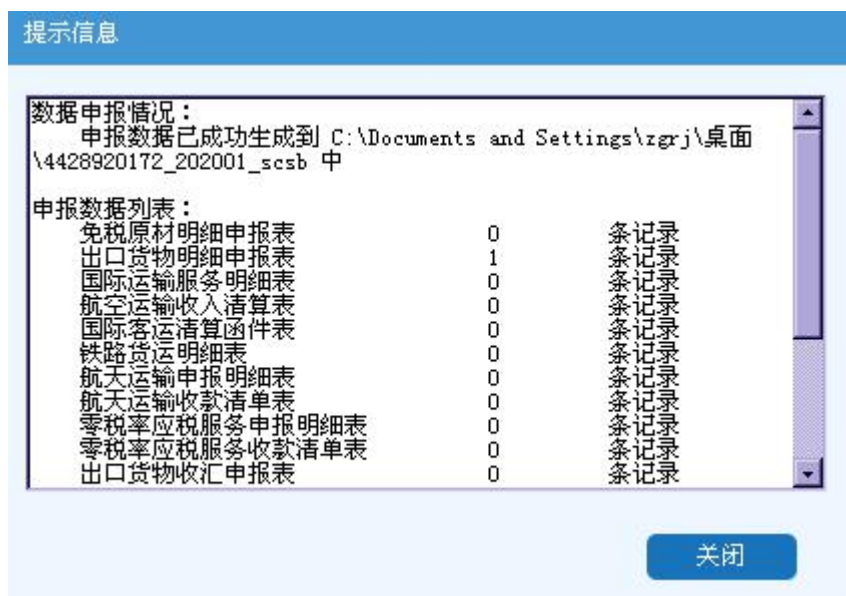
提示信息

数据申报情况：
申报数据已成功生成到 C:\Documents and Settings\zgrj\桌面\4428920172_202001_scsb 中

申报数据列表：

| | | |
|---|---|---|
| 免税原材明细申报表 | 0 | 条记录 |
| 出口货物明细申报表 | 1 | 条记录 |
| 国际运输服务明细表 | 0 | 条记录 |
| 航空运输收入清算表 | 0 | 条记录 |
| 国际客运清算函件表 | 0 | 条记录 |
| 铁路货运明细表 | 0 | 条记录 |
| 航天运输申报明细表 | 0 | 条记录 |
| 航天运输收款清单表 | 0 | 条记录 |
| 零税率应税服务申报明细表 | 0 | 条记录 |
| 零税率应税服务收款清单表 | 0 | 条记录 |
| 出口货物收汇申报表 | 0 | 条记录 |

关闭